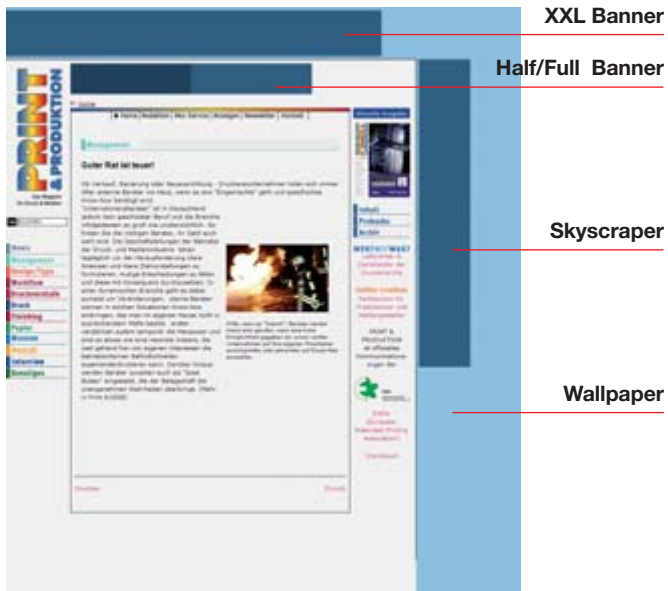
XXL Banner

Half/Full Banner

Skyscraper

Wallpaper

PRINT & PRODUKTION

Home | Redaktion | Abo Service | Anzeigen | Newsletter | Kontakt

Management

Guter Rat ist teuer!

News
Management
Design/Typo
Workflow
Druckerei
Markt
Finishing
Papier
Personen
Interview
Anzeigen

Inhalt
Probeabo
Archiv

WEST | OST | WEST

PRINT & PRODUKTION